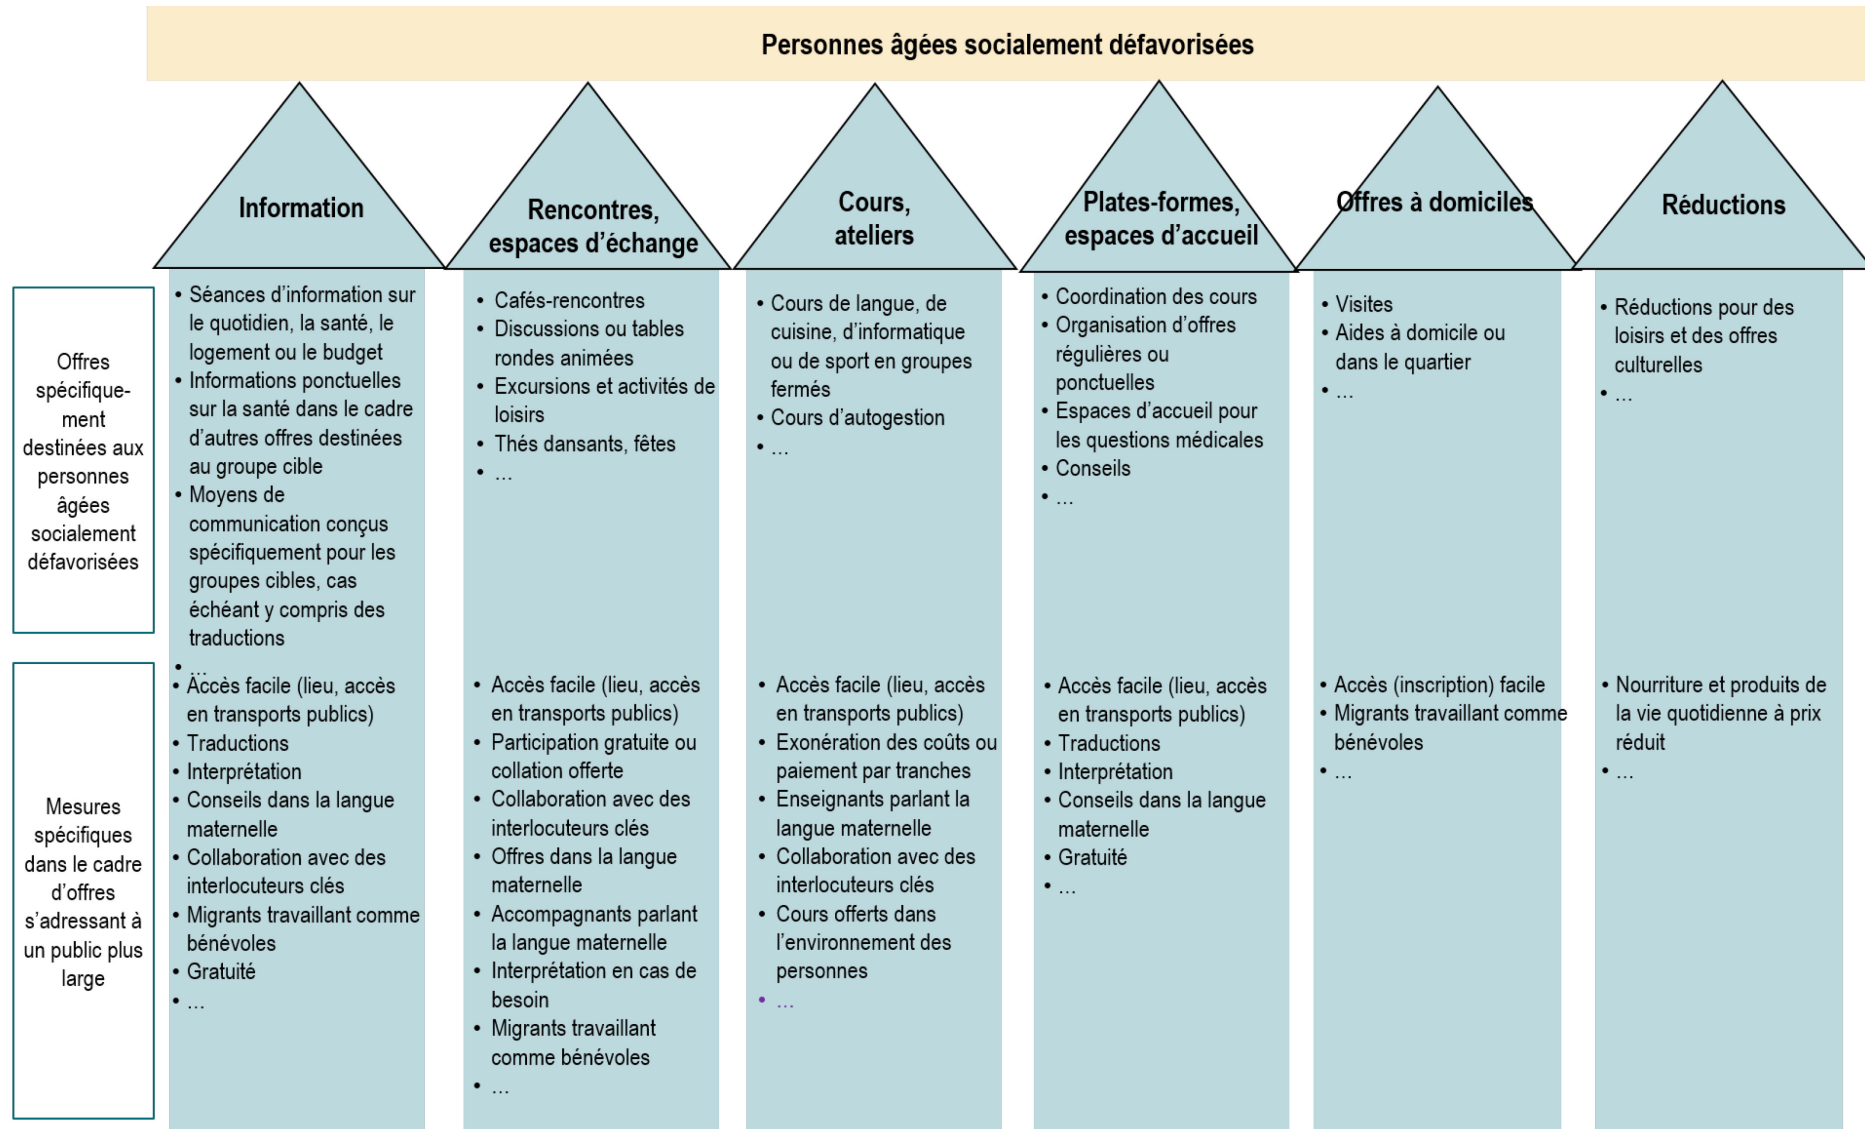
Personnes âgées socialement défavorisées

| | Information | Rencontres, espaces d'échange | Cours, ateliers | Plates-formes, espaces d'accueil | Offres à domiciles | Réductions |
|---|---|---|---|---|---|---|
| Offres spécifiquement destinées aux personnes âgées socialement défavorisées | • Séances d'information sur le quotidien, la santé, le logement ou le budget • Informations ponctuelles sur la santé dans le cadre d'autres offres destinées au groupe cible • Moyens de communication conçus spécifiquement pour les groupes cibles, cas échéant y compris des traductions • … | • Cafés-rencontres • Discussions ou tables rondes animées • Excursions et activités de loisirs • Thés dansants, fêtes • … | • Cours de langue, de cuisine, d'informatique ou de sport en groupes fermés • Cours d'autogestion • … | • Coordination des cours • Organisation d'offres régulières ou ponctuelles • Espaces d'accueil pour les questions médicales • Conseils • … | • Visites • Aides à domicile ou dans le quartier • … | • Réductions pour des loisirs et des offres culturelles • … |
| Mesures spécifiques dans le cadre d'offres s'adressant à un public plus large | • Accès facile (lieu, accès en transports publics) • Traductions • Interprétation • Conseils dans la langue maternelle • Collaboration avec des interlocuteurs clés • Migrants travaillant comme bénévoles • Gratuité • … | • Accès facile (lieu, accès en transports publics) • Participation gratuite ou collation offerte • Collaboration avec des interlocuteurs clés • Offres dans la langue maternelle • Accompagnants parlant la langue maternelle • Interprétation en cas de besoin • Migrants travaillant comme bénévoles • … | • Accès facile (lieu, accès en transports publics) • Exonération des coûts ou paiement par tranches • Enseignants parlant la langue maternelle • Collaboration avec des interlocuteurs clés • Cours offerts dans l'environnement des personnes • … | • Accès facile (lieu, accès en transports publics) • Traductions • Interprétation • Conseils dans la langue maternelle • Gratuité • … | • Accès (inscription) facile • Migrants travaillant comme bénévoles • … | • Nourriture et produits de la vie quotidienne à prix réduit • … |